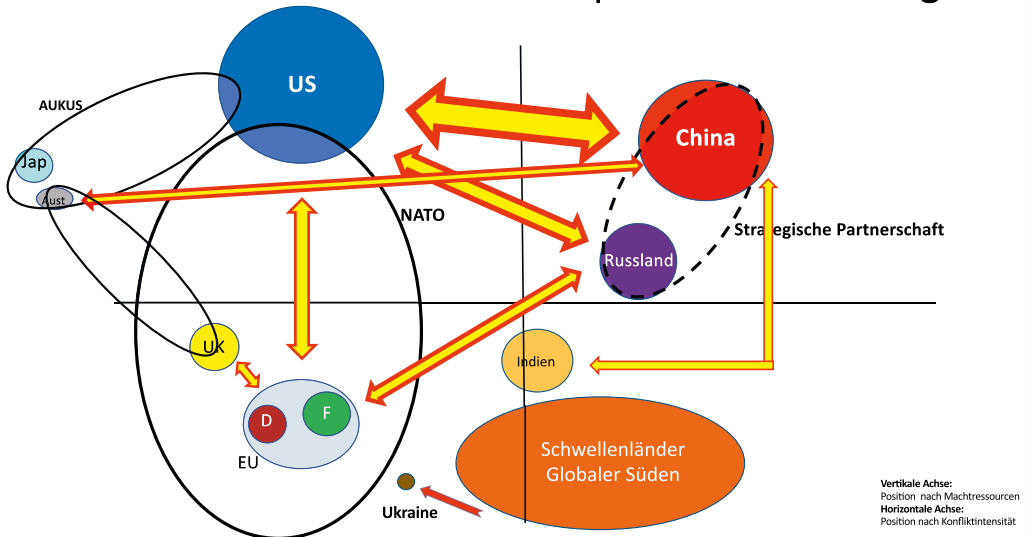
US

AUKUS

Jap

Aust

China

NATO

Strategische Partnerschaft

Russland

UK

Indien

D

F

EU

Schwellenländer Globaler Süden

Ukraine

Vertikale Achse:
Position nach Machtressourcen
Horizontale Achse:
Position nach Konfliktintensität